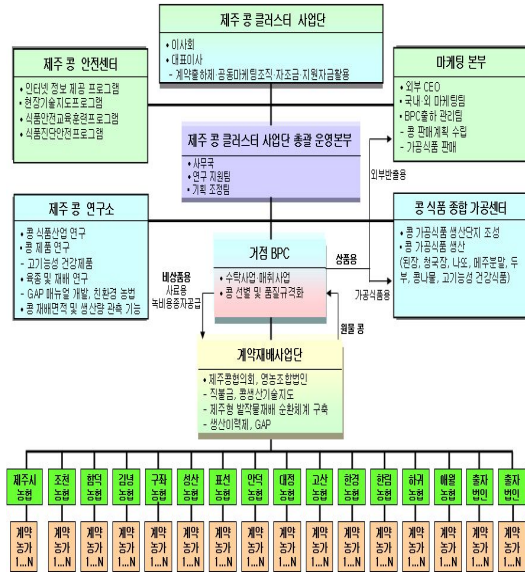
제주 콩 클러스터 사업단

• 이사회
• 대표이사
- 계약출하제·공동마케팅조직·자조금 지원자금활용

제주 콩 안전센터

• 인터넷 정보 제공 프로그램
• 현장기술지도프로그램
• 식품안전교육훈련프로그램
• 식품진단안전프로그램

마케팅 본부

• 외부 CEO
• 국내 외 마케팅
• BPC출하 관리팀
- 콩 판매계획 수립
- 가공식품 판매

제주 콩 클러스터 사업단 총괄 운영본부

• 사무국
• 연구 지원팀
• 기획 조정팀

외부반출용

제주 콩 연구소

• 콩 식품산업 연구
• 콩 제품 연구
- 고기능성 건강제품
• 육종 및 재배 연구
- GAP 매뉴얼 개발, 친환경 농법
• 콩 재배면적 및 생산량 관측 기능

콩 식품 종합 가공센터

• 콩 가공식품 생산단지 조성
• 콩 가공식품 생산
(된장, 청국장, 나또, 메주분말, 두부, 콩나물, 고기능성 건강식품)

거점 BPC

• 수탁사업·매취 사업
• 콩 선별 및 품질규격화

상품용

가공식품용

비상품용
사료용
녹비용종자공급

원료 콩

계약재배사업단

• 제주콩협의회, 영농조합법인
• 직불금, 콩생산기술지도
• 제주형 밭작물재배 순환체계 구축
• 생산이력제, GAP

제주시 농협 | 조천 농협 | 함덕 농협 | 김녕 농협 | 구좌 농협 | 성산 농협 | 표선 농협 | 안덕 농협 | 대정 농협 | 고산 농협 | 한경 농협 | 한림 농협 | 하귀 농협 | 애월 농협 | 출자 법인 | 출자 법인

계약 농가 1...N (×16)